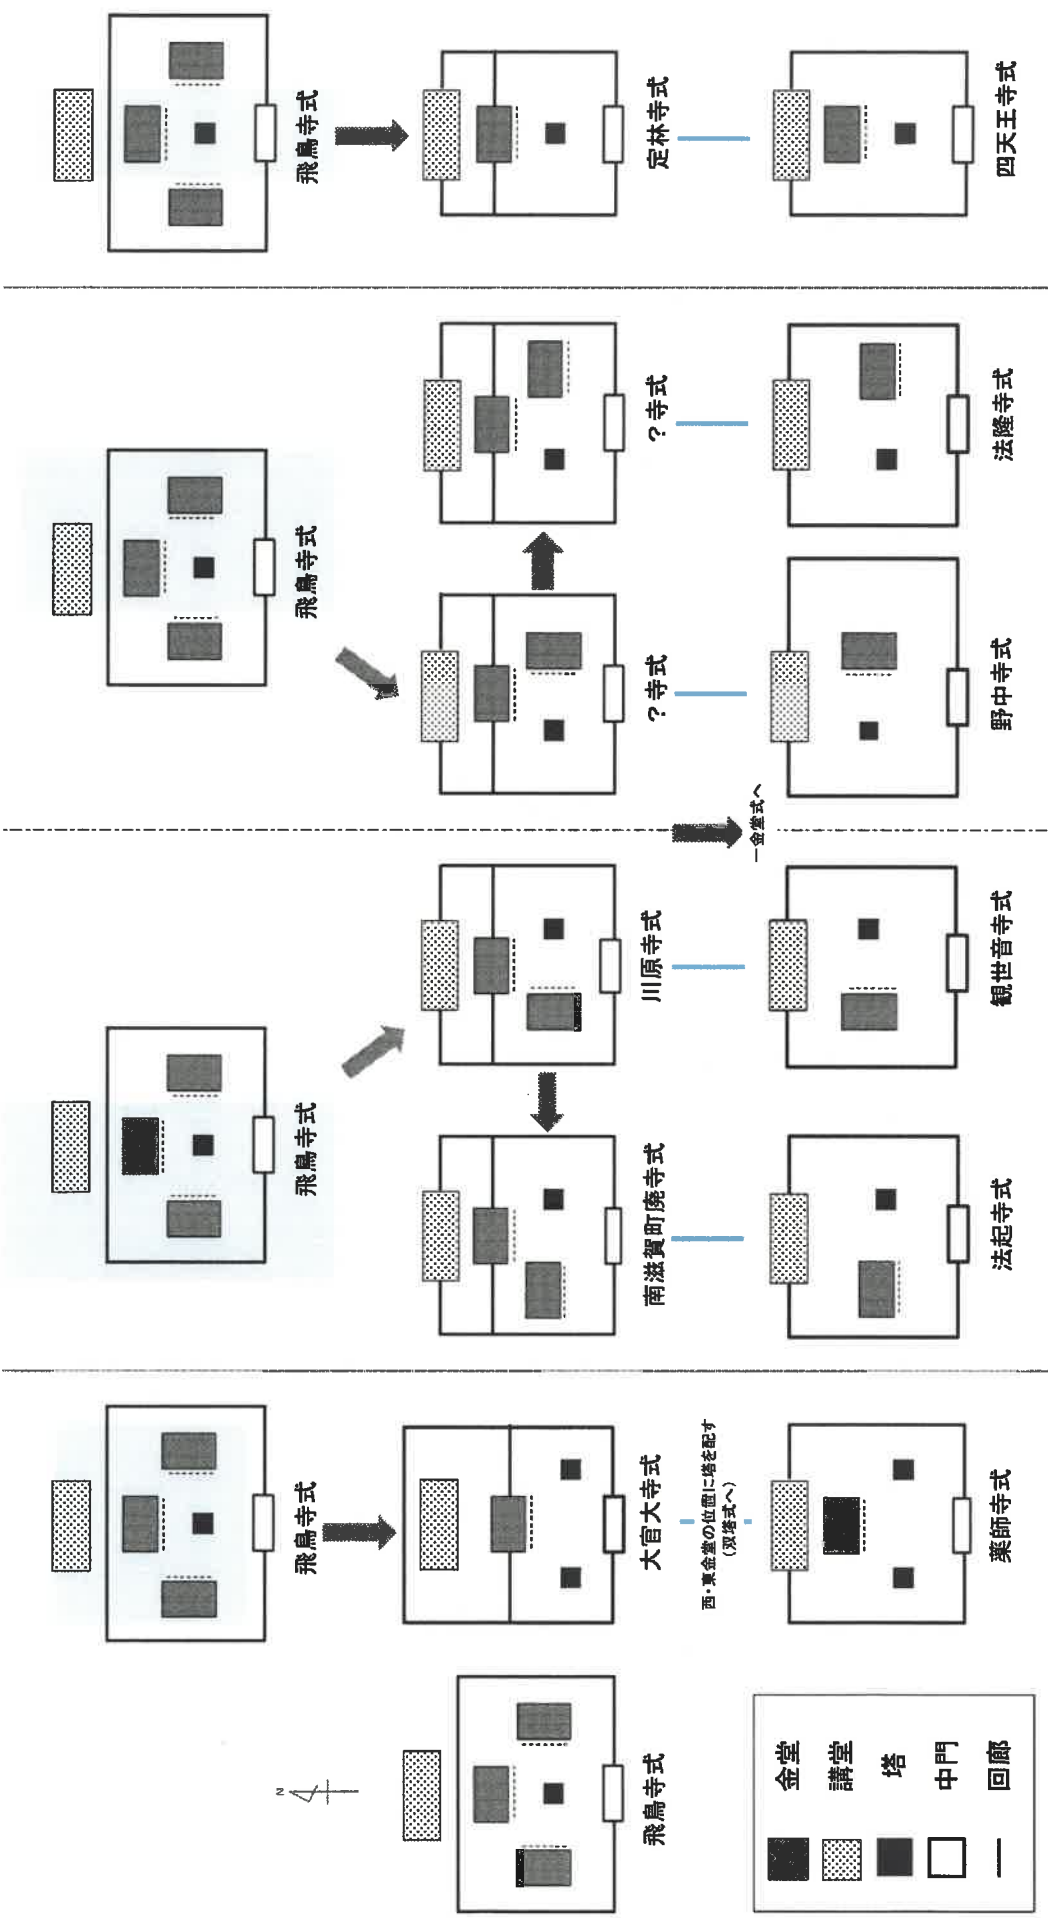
飛鳥寺式
定林寺式
四天王寺式

飛鳥寺式
？寺式
法隆寺式
？寺式
野中寺式

一金堂式へ

飛鳥寺式
川原寺式
観世音寺式
南滋賀町廃寺式
法起寺式

飛鳥寺式
大官大寺式
西・東金堂の位置に塔を配す（双塔式へ）
薬師寺式

N

飛鳥寺式

金堂
講堂
塔
中門
回廊